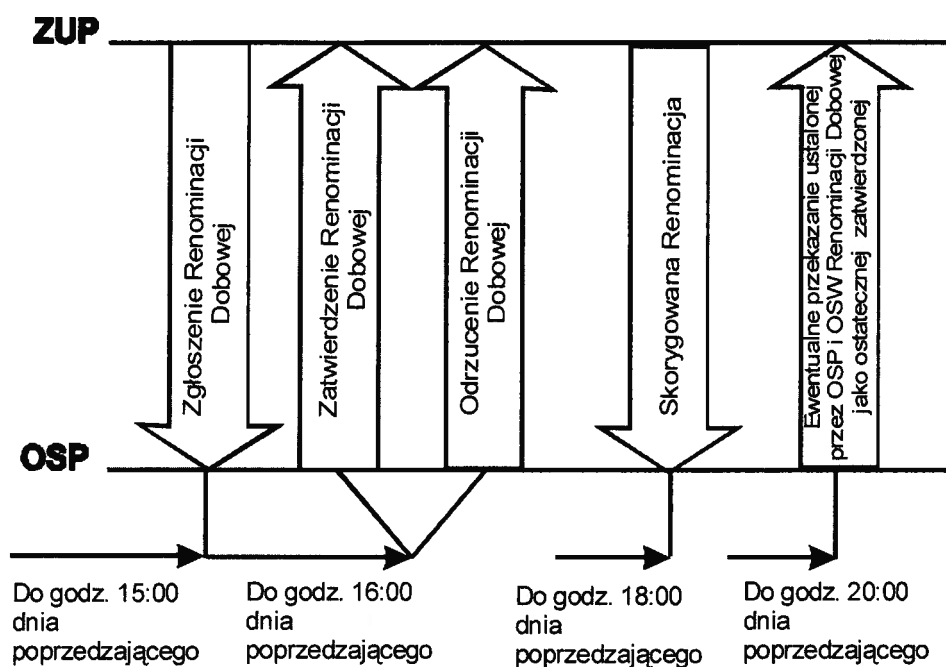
ZUP

Zgłoszenie Renominacji Dobowej

Zatwierdzenie Renominacji Dobowej

Odrzucenie Renominacji Dobowej

Skorygowana Renominacja

Ewentualne przekazanie ustalonej przez OSP i OSW Renominacji Dobowej jako ostatecznej zatwierdzonej

OSP

Do godz. 15:00 dnia poprzedzającego

Do godz. 16:00 dnia poprzedzającego

Do godz. 18:00 dnia poprzedzającego

Do godz. 20:00 dnia poprzedzającego